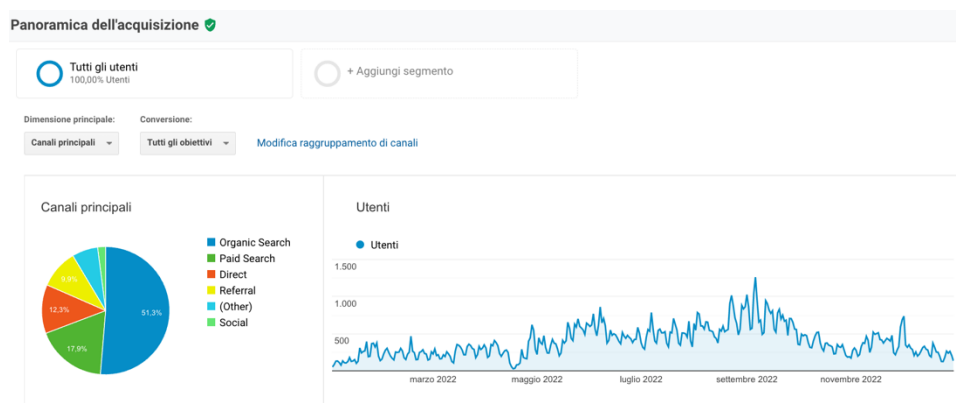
Panoramica dell'acquisizione

Tutti gli utenti
100,00% Utenti

+ Aggiungi segmento

Dimensione principale:
Canali principali

Conversione:
Tutti gli obiettivi

Modifica raggruppamento di canali

Canali principali

51,3%
17,9%
12,3%
9,9%

Organic Search
Paid Search
Direct
Referral
(Other)
Social

Utenti

Utenti

1.500
1.000
500

marzo 2022
maggio 2022
luglio 2022
settembre 2022
novembre 2022